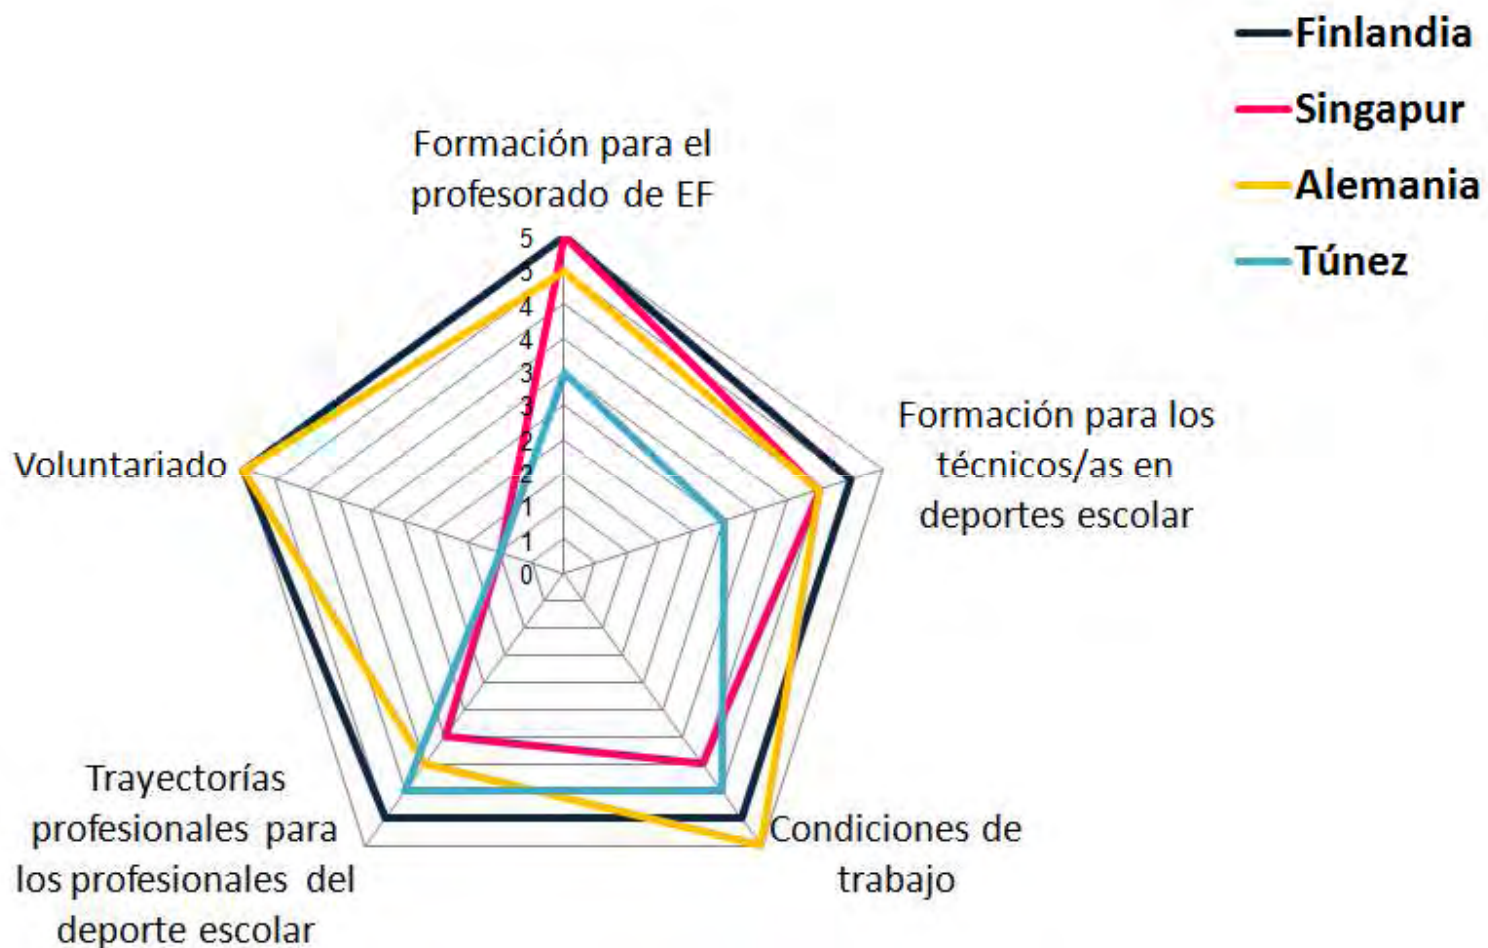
Finlandia
Singapur
Alemania
Túnez

Formación para el profesorado de EF

5
5
4
4
3
3
2
2
1
1
0

Formación para los técnicos/as en deportes escolar

Voluntariado

Trayectorías profesionales para los profesionales del deporte escolar

Condiciones de trabajo